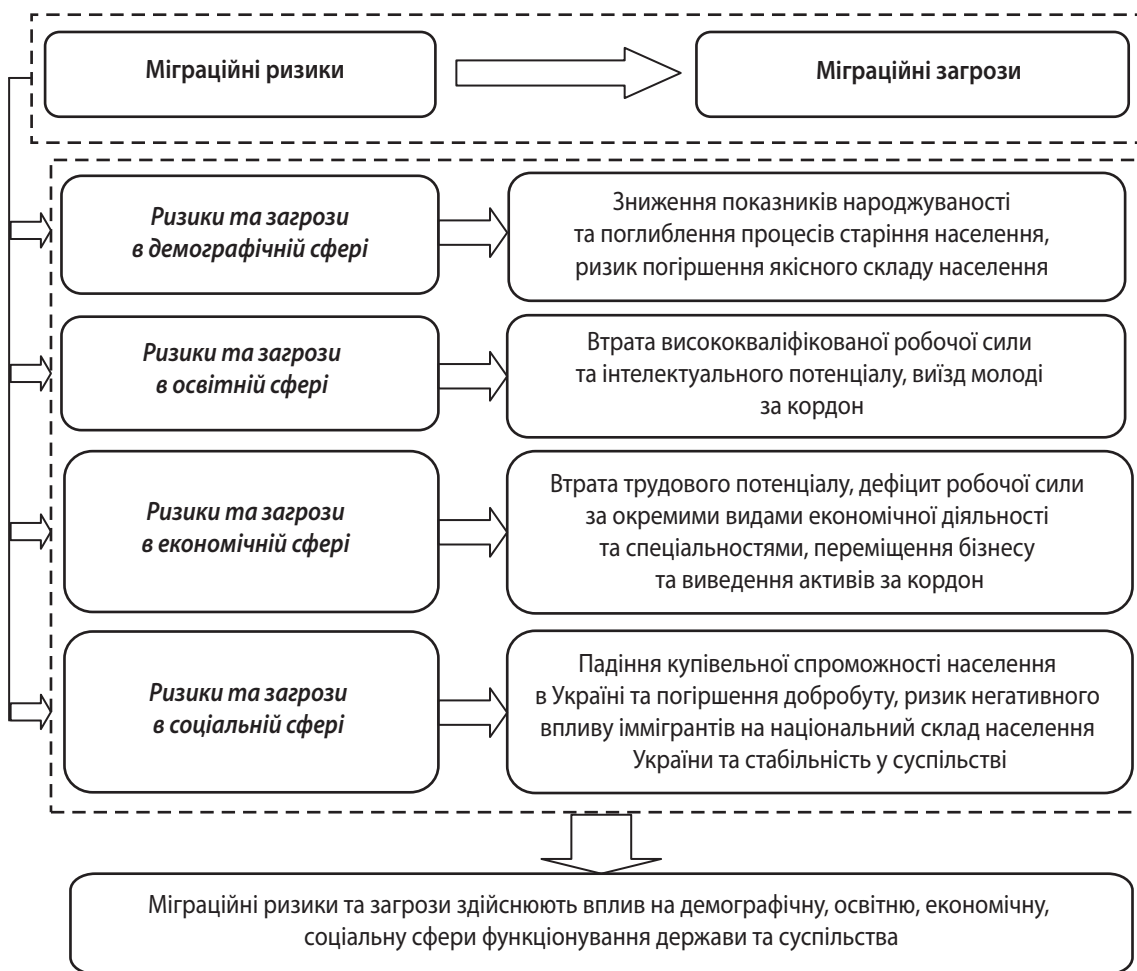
Міграційні ризики

Міграційні загрози

Ризики та загрози в демографічній сфері

Зниження показників народжуваності та поглиблення процесів старіння населення, ризик погіршення якісного складу населення

Ризики та загрози в освітній сфері

Втрата висококваліфікованої робочої сили та інтелектуального потенціалу, виїзд молоді за кордон

Ризики та загрози в економічній сфері

Втрата трудового потенціалу, дефіцит робочої сили за окремими видами економічної діяльності та спеціальностями, переміщення бізнесу та виведення активів за кордон

Ризики та загрози в соціальній сфері

Падіння купівельної спроможності населення в Україні та погіршення добробуту, ризик негативного впливу іммігрантів на національний склад населення України та стабільність у суспільстві

Міграційні ризики та загрози здійснюють вплив на демографічну, освітню, економічну, соціальну сфери функціонування держави та суспільства